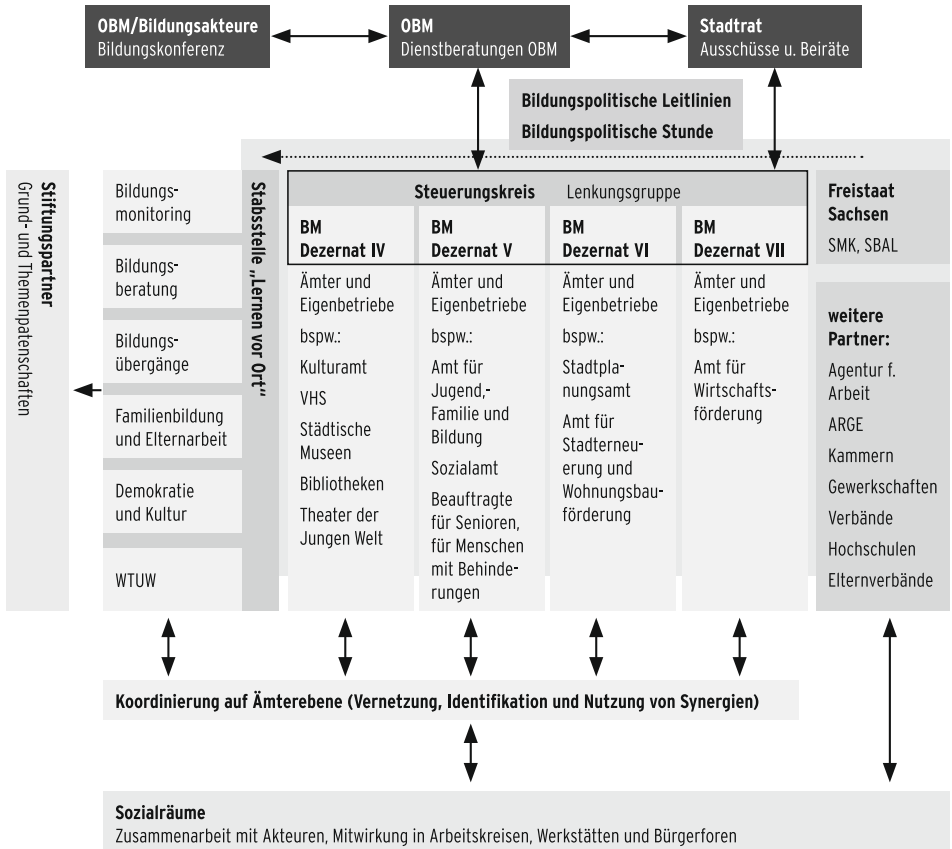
OBM/Bildungsakteure
Bildungskonferenz

OBM
Dienstberatungen OBM

Stadtrat
Ausschüsse u. Beiräte

Bildungspolitische Leitlinien
Bildungspolitische Stunde

Stiftungspartner
Grund- und Themenpatenschaften

Bildungsmonitoring

Bildungsberatung

Bildungsübergänge

Familienbildung und Elternarbeit

Demokratie und Kultur

WTUW

Stabsstelle „Lernen vor Ort"

Steuerungskreis Lenkungsgruppe

BM
Dezernat IV
Ämter und Eigenbetriebe
bspw.:
Kulturamt
VHS
Städtische Museen
Bibliotheken
Theater der Jungen Welt

BM
Dezernat V
Ämter und Eigenbetriebe
bspw.:
Amt für Jugend,- Familie und Bildung
Sozialamt
Beauftragte für Senioren, für Menschen mit Behinderungen

BM
Dezernat VI
Ämter und Eigenbetriebe
bspw.:
Stadtplanungsamt
Amt für Stadterneuerung und Wohnungsbauförderung

BM
Dezernat VII
Ämter und Eigenbetriebe
bspw.:
Amt für Wirtschaftsförderung

Freistaat Sachsen
SMK, SBAL

weitere Partner:
Agentur f. Arbeit
ARGE
Kammern
Gewerkschaften
Verbände
Hochschulen
Elternverbände

Koordinierung auf Ämterebene (Vernetzung, Identifikation und Nutzung von Synergien)

Sozialräume
Zusammenarbeit mit Akteuren, Mitwirkung in Arbeitskreisen, Werkstätten und Bürgerforen